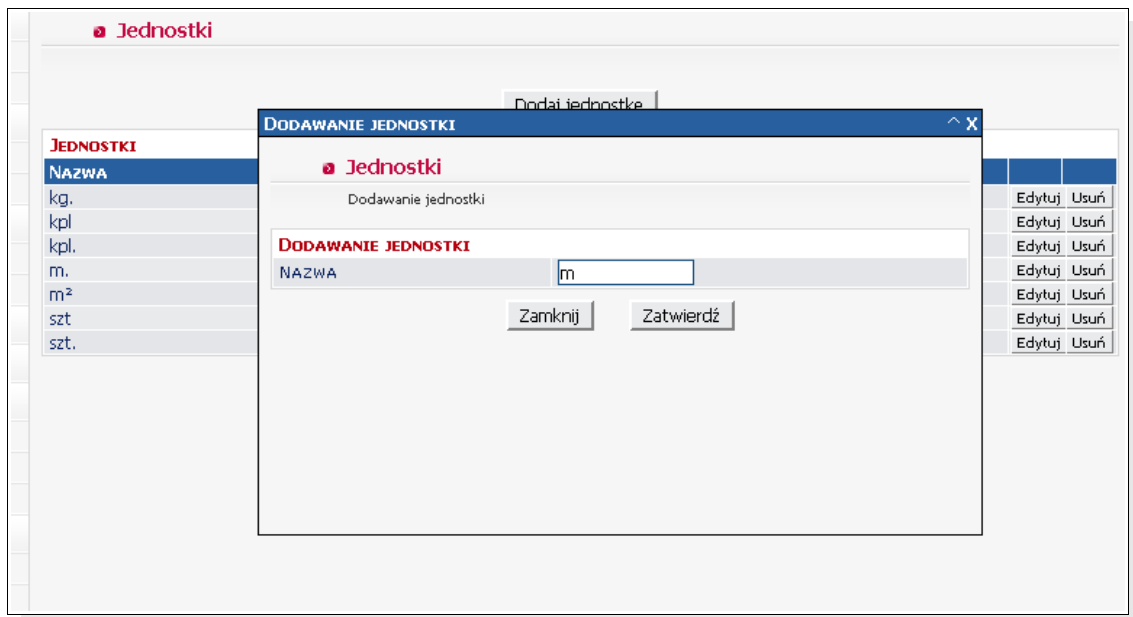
Jednostki

Dodaj jednostkę

Jednostki

| Nazwa | | |
|---|---|---|
| kg. | Edytuj | Usuń |
| kpl | Edytuj | Usuń |
| kpl. | Edytuj | Usuń |
| m. | Edytuj | Usuń |
| m² | Edytuj | Usuń |
| szt | Edytuj | Usuń |
| szt. | Edytuj | Usuń |

Dodawanie jednostki ^ X

Jednostki

Dodawanie jednostki

Dodawanie jednostki

Nazwa m

Zamknij Zatwierdź